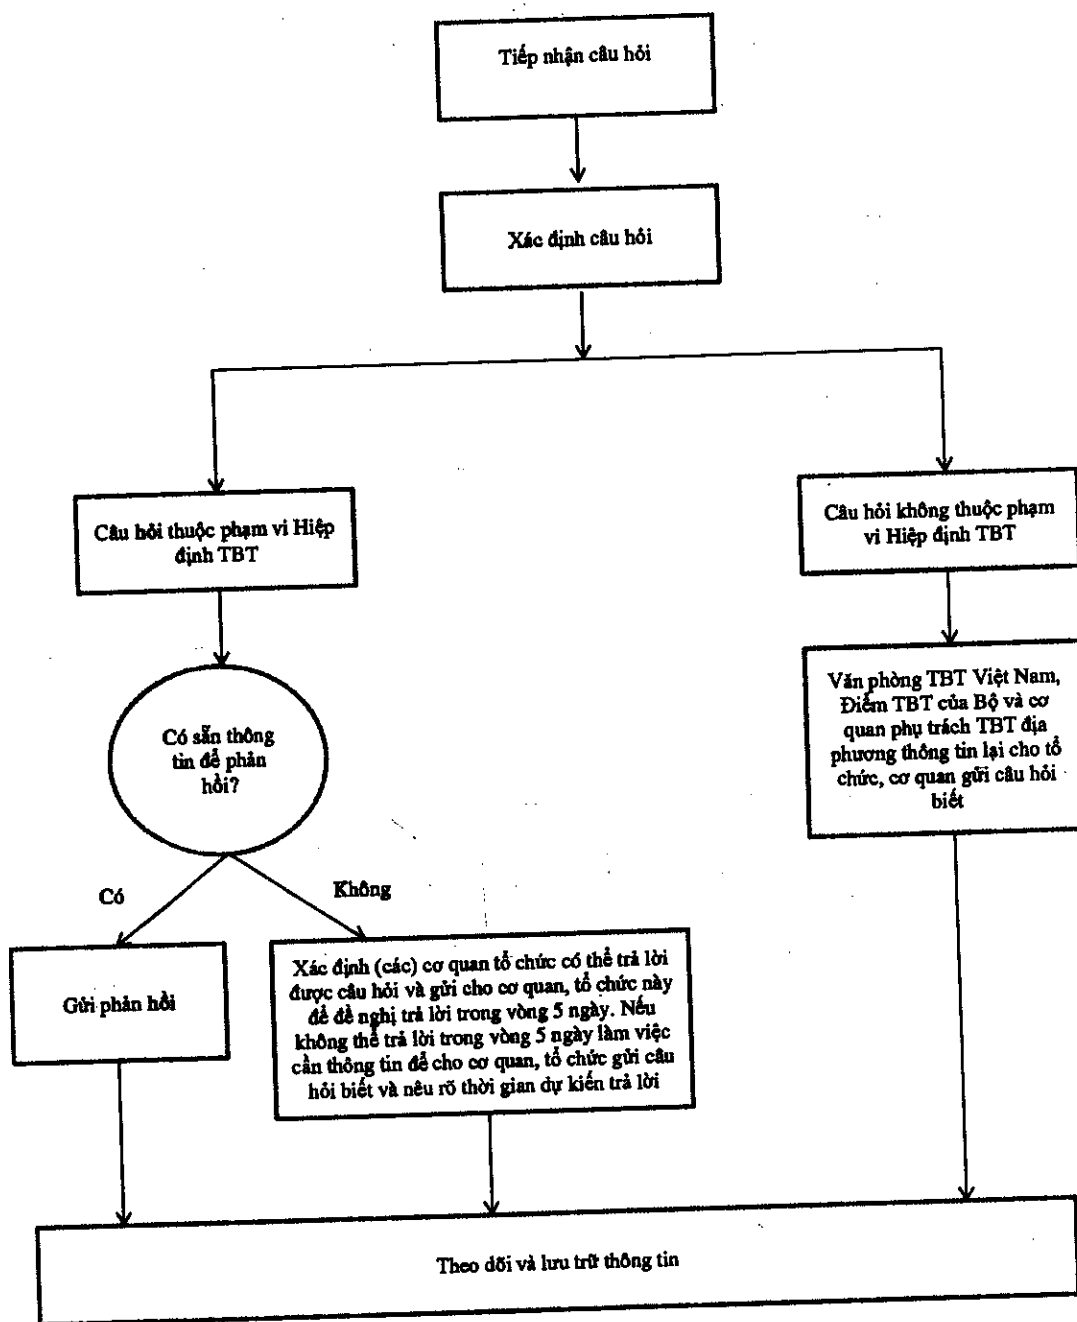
Tiếp nhận câu hỏi

Xác định câu hỏi

Câu hỏi thuộc phạm vi Hiệp định TBT

Câu hỏi không thuộc phạm vi Hiệp định TBT

Có sẵn thông tin để phản hồi?

Văn phòng TBT Việt Nam, Điểm TBT của Bộ và cơ quan phụ trách TBT địa phương thông tin lại cho tổ chức, cơ quan gửi câu hỏi biết

Có

Không

Gửi phản hồi

Xác định (các) cơ quan tổ chức có thể trả lời được câu hỏi và gửi cho cơ quan, tổ chức này để đề nghị trả lời trong vòng 5 ngày. Nếu không thể trả lời trong vòng 5 ngày làm việc cần thông tin để cho cơ quan, tổ chức gửi câu hỏi biết và nêu rõ thời gian dự kiến trả lời

Theo dõi và lưu trữ thông tin